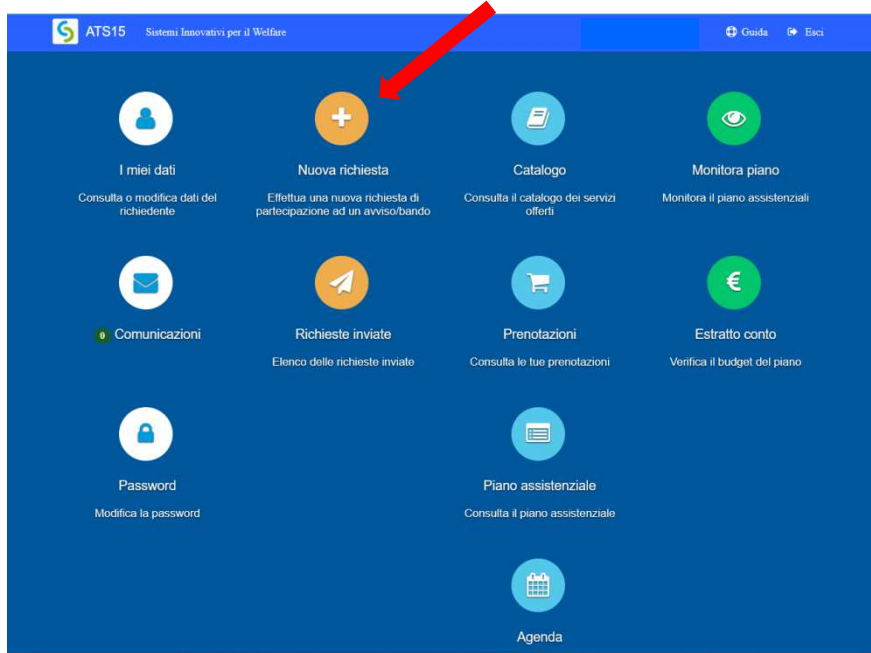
ATS15 Sistemi Innovativi per il Welfare

Guida Esci

I miei dati
Consulta o modifica dati del richiedente

Nuova richiesta
Effettua una nuova richiesta di partecipazione ad un avviso/bando

Catalogo
Consulta il catalogo dei servizi offerti

Monitora piano
Monitora il piano assistenziali

0 Comunicazioni

Richieste inviate
Elenco delle richieste inviate

Prenotazioni
Consulta le tue prenotazioni

€
Estratto conto
Verifica il budget del piano

Password
Modifica la password

Piano assistenziale
Consulta il piano assistenziale

Agenda